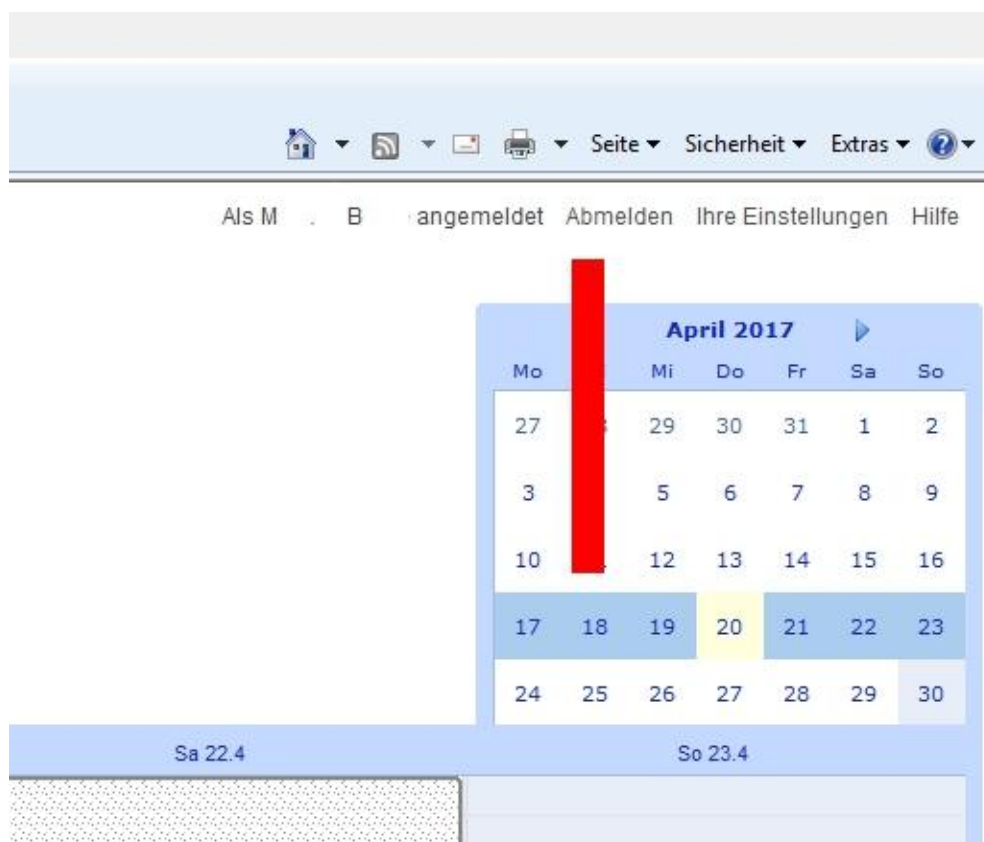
Seite ▾ Sicherheit ▾ Extras ▾

Als M . B angemeldet Abmelden Ihre Einstellungen Hilfe

April 2017

| Mo | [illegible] | Mi | Do | Fr | Sa | So |
|---|---|---|---|---|---|---|
| 27 | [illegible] | 29 | 30 | 31 | 1 | 2 |
| 3 | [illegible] | 5 | 6 | 7 | 8 | 9 |
| 10 | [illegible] | 12 | 13 | 14 | 15 | 16 |
| 17 | 18 | 19 | 20 | 21 | 22 | 23 |
| 24 | 25 | 26 | 27 | 28 | 29 | 30 |

Sa 22.4

So 23.4